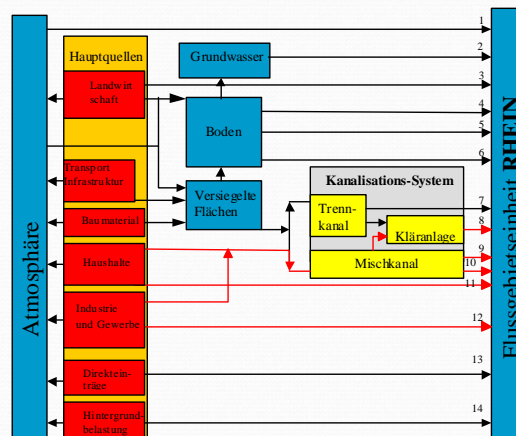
Atmosphäre

Hauptquellen

Landwirtschaft

Transport Infrastruktur

Baumaterial

Haushalte

Industrie und Gewerbe

Direkteinträge

Hintergrundbelastung

Grundwasser

Boden

Versiegelte Flächen

Kanalisations-System

Trennkanal

Kläranlage

Mischkanal

1
2
3
4
5
6
7
8
9
10
11
12
13
14

Flussgebietseinheit RHEIN